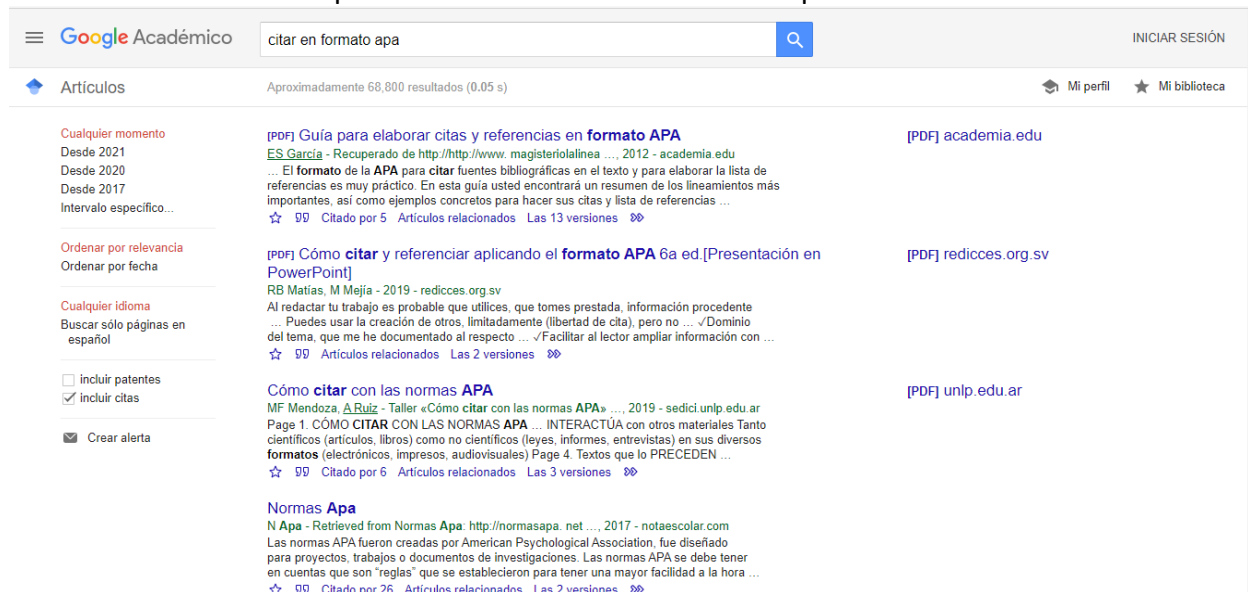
Google Académico

citar en formato apa

INICIAR SESIÓN

Artículos

Aproximadamente 68,800 resultados (0.05 s)

Mi perfil

Mi biblioteca

Cualquier momento
Desde 2021
Desde 2020
Desde 2017
Intervalo específico...

Ordenar por relevancia
Ordenar por fecha

Cualquier idioma
Buscar sólo páginas en español

incluir patentes
incluir citas

Crear alerta

[PDF] Guía para elaborar citas y referencias en formato APA
ES García - Recuperado de http://http://www. magisteriolalinea ..., 2012 - academia.edu
... El formato de la APA para citar fuentes bibliográficas en el texto y para elaborar la lista de referencias es muy práctico. En esta guía usted encontrará un resumen de los lineamientos más importantes, así como ejemplos concretos para hacer sus citas y lista de referencias ...
Citado por 5 Artículos relacionados Las 13 versiones

[PDF] academia.edu

[PDF] Cómo citar y referenciar aplicando el formato APA 6a ed.[Presentación en PowerPoint]
RB Matías, M Mejía - 2019 - redicces.org.sv
Al redactar tu trabajo es probable que utilices, que tomes prestada, información procedente ... Puedes usar la creación de otros, limitadamente (libertad de cita), pero no ... √Dominio del tema, que me he documentado al respecto ... √Facilitar al lector ampliar información con ...
Artículos relacionados Las 2 versiones

[PDF] redicces.org.sv

Cómo citar con las normas APA
MF Mendoza, A Ruiz - Taller «Cómo citar con las normas APA» ..., 2019 - sedici.unlp.edu.ar
Page 1. CÓMO CITAR CON LAS NORMAS APA ... INTERACTÚA con otros materiales Tanto científicos (artículos, libros) como no científicos (leyes, informes, entrevistas) en sus diversos formatos (electrónicos, impresos, audiovisuales) Page 4. Textos que lo PRECEDEN ...
Citado por 6 Artículos relacionados Las 3 versiones

[PDF] unlp.edu.ar

Normas Apa
N Apa - Retrieved from Normas Apa: http://normasapa. net ..., 2017 - notaescolar.com
Las normas APA fueron creadas por American Psychological Association, fue diseñado para proyectos, trabajos o documentos de investigaciones. Las normas APA se debe tener en cuentas que son "reglas" que se establecieron para tener una mayor facilidad a la hora ...
Citado por 26 Artículos relacionados Las 2 versiones